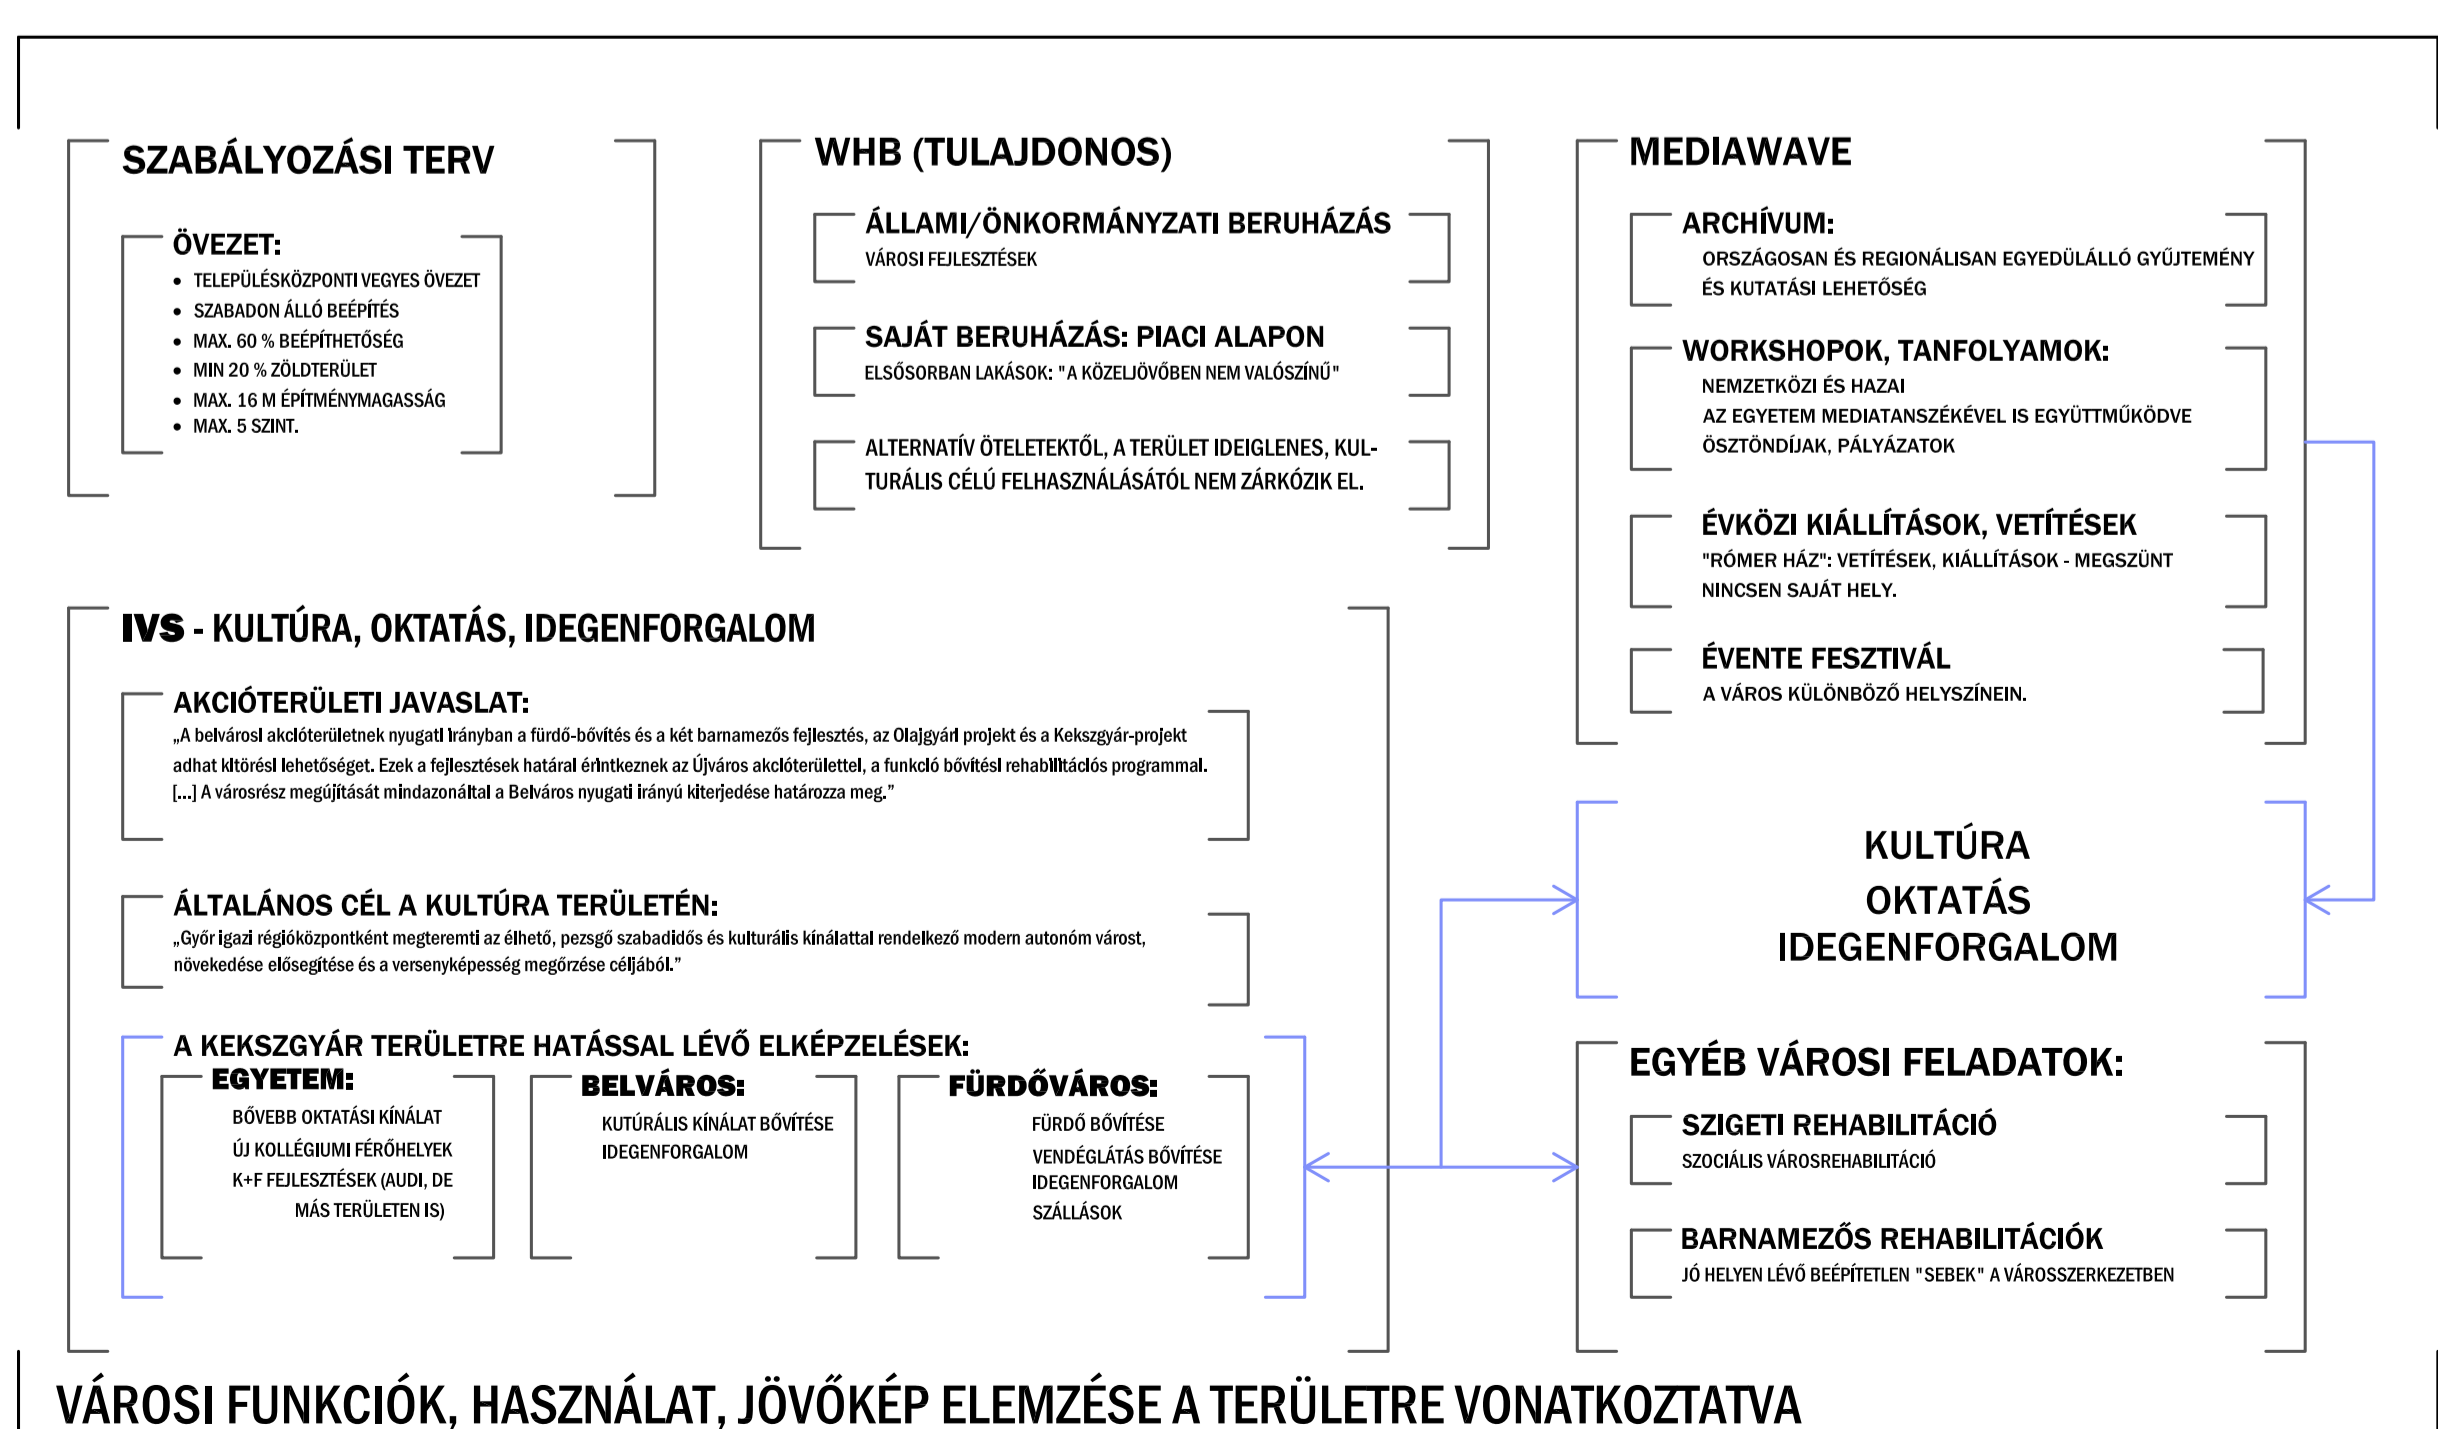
SZABÁLYOZÁSI TERV

ÖVEZET:
- TELEPÜLÉSKÖZPONTI VEGYES ÖVEZET
- SZABADON ÁLLÓ BEÉPÍTÉS
- MAX. 60 % BEÉPÍTHETŐSÉG
- MIN 20 % ZÖLDTERÜLET
- MAX. 16 M ÉPÍTMÉNYMAGASSÁG
- MAX. 5 SZINT.

WHB (TULAJDONOS)

ÁLLAMI/ÖNKORMÁNYZATI BERUHÁZÁS
VÁROSI FEJLESZTÉSEK

SAJÁT BERUHÁZÁS: PIACI ALAPON
ELSŐSORBAN LAKÁSOK: "A KÖZELJÖVŐBEN NEM VALÓSZÍNŰ"

ALTERNATÍV ÖTELETEKTŐL, A TERÜLET IDEIGLENES, KULTURÁLIS CÉLÚ FELHASZNÁLÁSÁTÓL NEM ZÁRKÓZIK EL.

MEDIAWAVE

ARCHÍVUM:
ORSZÁGOSAN ÉS REGIONÁLISAN EGYEDÜLÁLLÓ GYŰJTEMÉNY ÉS KUTATÁSI LEHETŐSÉG

WORKSHOPOK, TANFOLYAMOK:
NEMZETKÖZI ÉS HAZAI
AZ EGYETEM MEDIATANSZÉKÉVEL IS EGYÜTTMŰKÖDVE
ÖSZTÖNDÍJAK, PÁLYÁZATOK

ÉVKÖZI KIÁLLÍTÁSOK, VETÍTÉSEK
"RÓMER HÁZ": VETÍTÉSEK, KIÁLLÍTÁSOK - MEGSZÜNT
NINCSEN SAJÁT HELY.

ÉVENTE FESZTIVÁL
A VÁROS KÜLÖNBÖZŐ HELYSZÍNEIN.

IVS - KULTÚRA, OKTATÁS, IDEGENFORGALOM

AKCIÓTERÜLETI JAVASLAT:
„A belvárosi akcióterületnek nyugati irányban a fürdő-bővítés és a két barnamezős fejlesztés, az Olajgyári projekt és a Kekszgyár-projekt adhat kitörési lehetőséget. Ezek a fejlesztések határai érintkeznek az Újváros akcióterülettel, a funkció bővítési rehabilitációs programmal. [...] A városrész megújítását mindazonáltal a Belváros nyugati irányú kiterjedése határozza meg."

ÁLTALÁNOS CÉL A KULTÚRA TERÜLETÉN:
„Győr igazi régióközpontként megteremti az élhető, pezsgő szabadidős és kulturális kínálattal rendelkező modern autonóm várost, növekedése elősegítése és a versenyképesség megőrzése céljából."

A KEKSZGYÁR TERÜLETRE HATÁSSAL LÉVŐ ELKÉPZELÉSEK:

EGYETEM:
BŐVEBB OKTATÁSI KÍNÁLAT
ÚJ KOLLÉGIUMI FÉRŐHELYEK
K+F FEJLESZTÉSEK (AUDI, DE MÁS TERÜLETEN IS)

BELVÁROS:
KUTÚRÁLIS KÍNÁLAT BŐVÍTÉSE
IDEGENFORGALOM

FÜRDŐVÁROS:
FÜRDŐ BŐVÍTÉSE
VENDÉGLÁTÁS BŐVÍTÉSE
IDEGENFORGALOM
SZÁLLÁSOK

KULTÚRA
OKTATÁS
IDEGENFORGALOM

EGYÉB VÁROSI FELADATOK:

SZIGETI REHABILITÁCIÓ
SZOCIÁLIS VÁROSREHABILITÁCIÓ

BARNAMEZŐS REHABILITÁCIÓK
JÓ HELYEN LÉVŐ BEÉPÍTETLEN "SEBEK" A VÁROSSZERKEZETBEN

VÁROSI FUNKCIÓK, HASZNÁLAT, JÖVŐKÉP ELEMZÉSE A TERÜLETRE VONATKOZTATVA